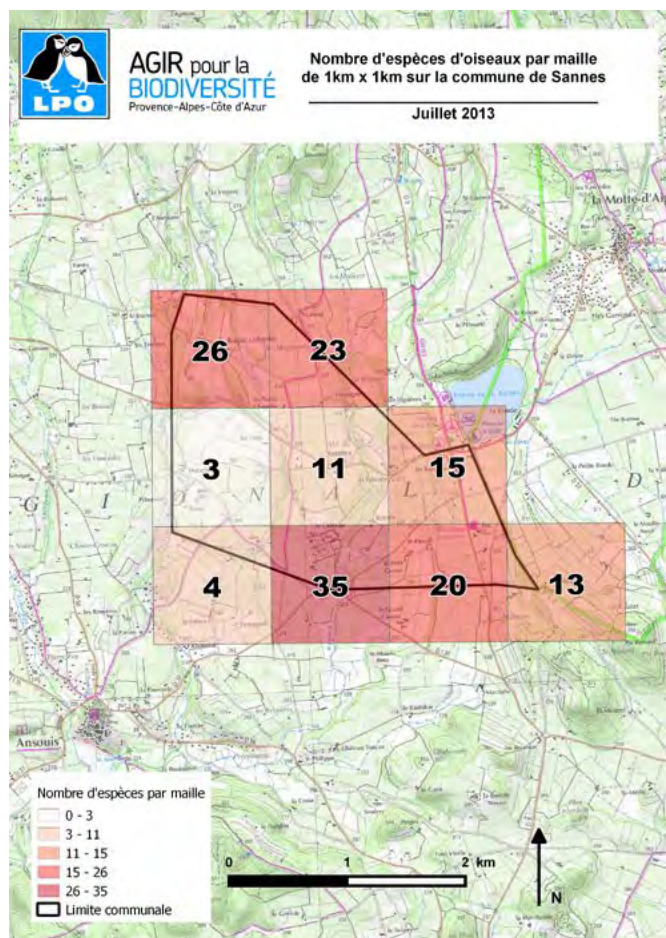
LPO

AGIR pour la BIODIVERSITÉ
Provence-Alpes-Côte d'Azur

Nombre d'espèces d'oiseaux par maille de 1km x 1km sur la commune de Sannes

Juillet 2013

La Motte-d'A

26
23
3
11
15
4
35
20
13

G I D N A L D

Ansouis

Nombre d'espèces par maille
0 - 3
3 - 11
11 - 15
15 - 26
26 - 35
Limite communale

0 1 2 km

N